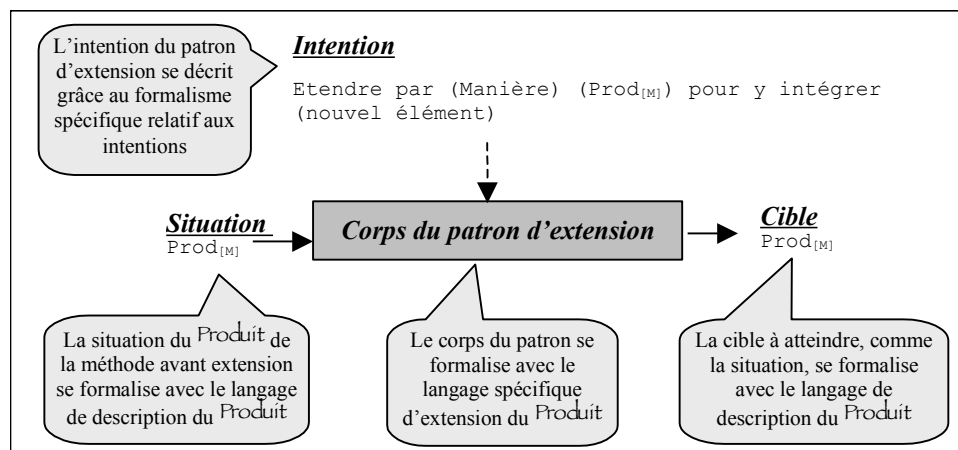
L'intention du patron d'extension se décrit grâce au formalisme spécifique relatif aux intentions

**Intention**

Etendre par (Manière) (Prod$_{[M]}$) pour y intégrer (nouvel élément)

**Situation**
Prod$_{[M]}$

Corps du patron d'extension

**Cible**
Prod$_{[M]}$

La situation du Produit de la méthode avant extension se formalise avec le langage de description du Produit

Le corps du patron se formalise avec le langage spécifique d'extension du Produit

La cible à atteindre, comme la situation, se formalise avec le langage de description du Produit